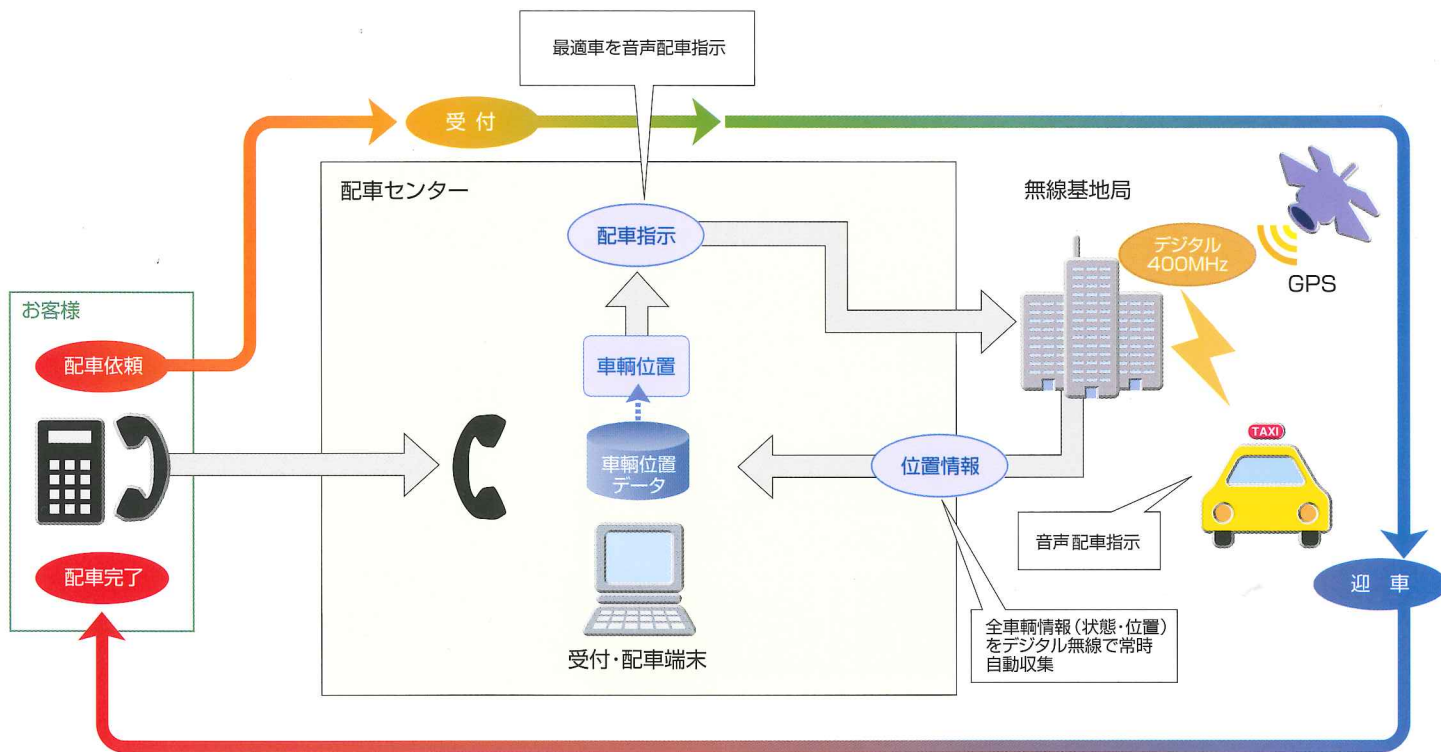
最適車を音声配車指示

受付

配車センター

無線基地局

配車指示

デジタル
400MHz

GPS

お客様

配車依頼

車輌位置

車輌位置
データ

位置情報

TAXI

音声配車指示

配車完了

迎車

受付・配車端末

全車輌情報（状態・位置）をデジタル無線で常時自動収集